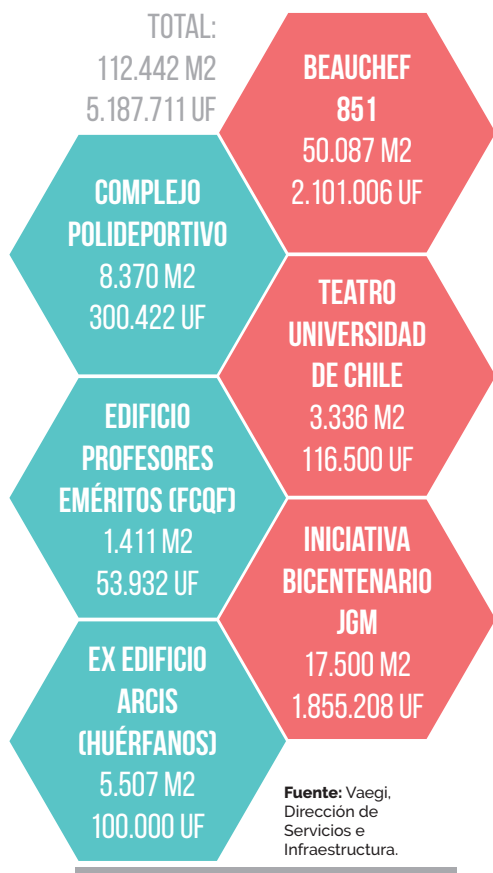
TOTAL:
112.442 M2
5.187.711 UF

BEAUCHEF 851
50.087 M2
2.101.006 UF

COMPLEJO POLIDEPORTIVO
8.370 M2
300.422 UF

TEATRO UNIVERSIDAD DE CHILE
3.336 M2
116.500 UF

EDIFICIO PROFESORES EMÉRITOS (FCQF)
1.411 M2
53.932 UF

INICIATIVA BICENTENARIO JGM
17.500 M2
1.855.208 UF

EX EDIFICIO ARCIS (HUÉRFANOS)
5.507 M2
100.000 UF

**Fuente:** Vaegi, Dirección de Servicios e Infraestructura.